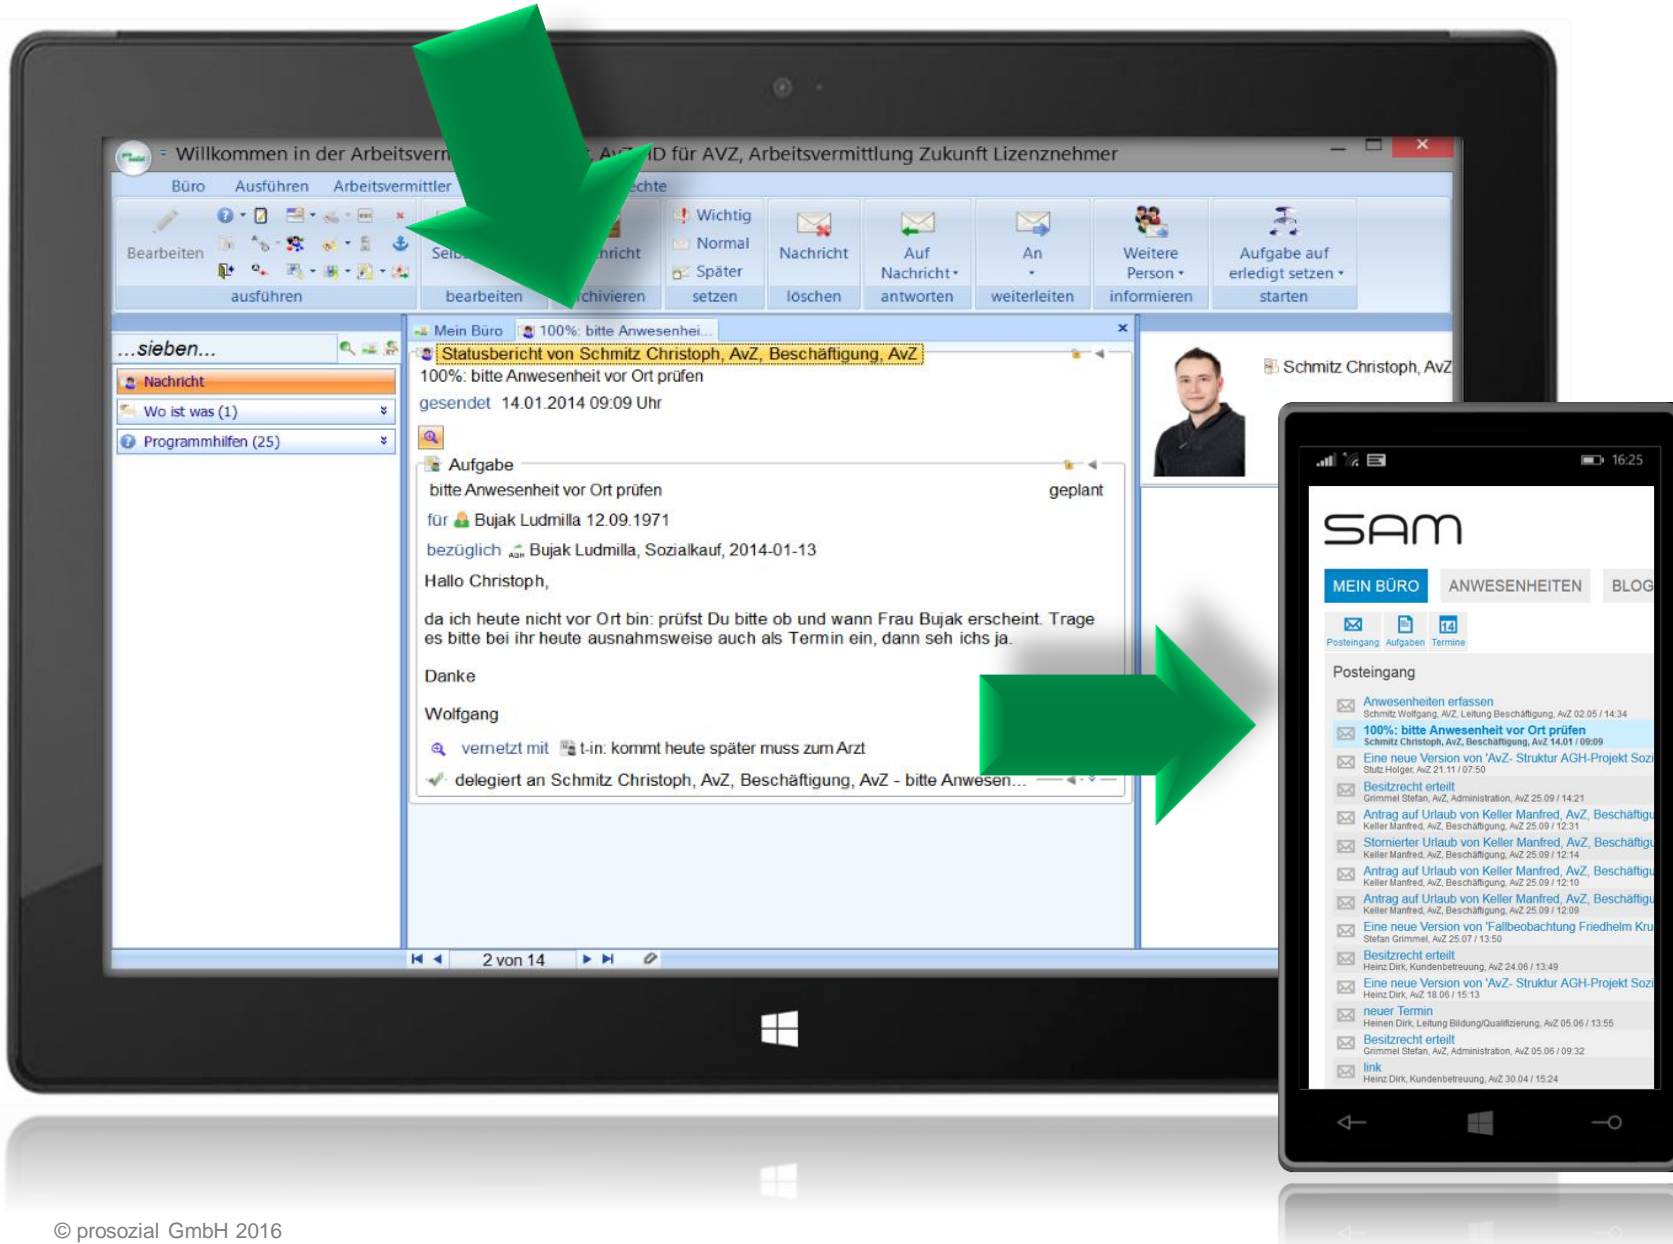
Willkommen in der Arbeitsverm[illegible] AvZ ID für AVZ, Arbeitsvermittlung Zukunft Lizenznehmer

Büro Ausführen Arbeitsvermittler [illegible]echte

Bearbeiten ausführen
Sei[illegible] bearbeiten
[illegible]richt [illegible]chivieren
Wichtig Normal Später setzen
Nachricht löschen
Auf Nachricht antworten
An weiterleiten
Weitere Person informieren
Aufgabe auf erledigt setzen starten

...sieben...
Nachricht
Wo ist was (1)
Programmhilfen (25)

Mein Büro 100%: bitte Anwesenhei...
Statusbericht von Schmitz Christoph, AvZ, Beschäftigung, AvZ
100%: bitte Anwesenheit vor Ort prüfen
gesendet 14.01.2014 09:09 Uhr

Aufgabe
bitte Anwesenheit vor Ort prüfen geplant
für Bujak Ludmilla 12.09.1971
bezüglich Bujak Ludmilla, Sozialkauf, 2014-01-13

Hallo Christoph,

da ich heute nicht vor Ort bin: prüfst Du bitte ob und wann Frau Bujak erscheint. Trage es bitte bei ihr heute ausnahmsweise auch als Termin ein, dann seh ichs ja.

Danke

Wolfgang

vernetzt mit t-in: kommt heute später muss zum Arzt
delegiert an Schmitz Christoph, AvZ, Beschäftigung, AvZ - bitte Anwesen...

Schmitz Christoph, AvZ

2 von 14

16:25
SAM
MEIN BÜRO ANWESENHEITEN BLOG
Posteingang Aufgaben Termine
Posteingang
Anwesenheiten erfassen
Schmitz Wolfgang, AvZ, Leitung Beschäftigung, AvZ 02.05 / 14:34
100%: bitte Anwesenheit vor Ort prüfen
Schmitz Christoph, AvZ, Beschäftigung, AvZ 14.01 / 09:09
Eine neue Version von 'AvZ- Struktur AGH-Projekt Sozi
Stutz Holger, AvZ 21.11 / 07:50
Besitzrecht erteilt
Grimmel Stefan, AvZ, Administration, AvZ 25.09 / 14:21
Antrag auf Urlaub von Keller Manfred, AvZ, Beschäftigu
Keller Manfred, AvZ, Beschäftigung, AvZ 25.09 / 12:31
Stornierter Urlaub von Keller Manfred, AvZ, Beschäftigu
Keller Manfred, AvZ, Beschäftigung, AvZ 25.09 / 12:14
Antrag auf Urlaub von Keller Manfred, AvZ, Beschäftigu
Keller Manfred, AvZ, Beschäftigung, AvZ 25.09 / 12:10
Antrag auf Urlaub von Keller Manfred, AvZ, Beschäftigu
Keller Manfred, AvZ, Beschäftigung, AvZ 25.09 / 12:09
Eine neue Version von 'Fallbeobachtung Friedhelm Kru
Stefan Grimmel, AvZ 25.07 / 13:50
Besitzrecht erteilt
Heinz Dirk, Kundenbetreuung, AvZ 24.06 / 13:49
Eine neue Version von 'AvZ- Struktur AGH-Projekt Sozi
Heinz Dirk, AvZ 18.06 / 15:13
neuer Termin
Heinen Dirk, Leitung Bildung/Qualifizierung, AvZ 05.06 / 13:55
Besitzrecht erteilt
Grimmel Stefan, AvZ, Administration, AvZ 05.06 / 09:32
link
Heinz Dirk, Kundenbetreuung, AvZ 30.04 / 15:24

© prosozial GmbH 2016